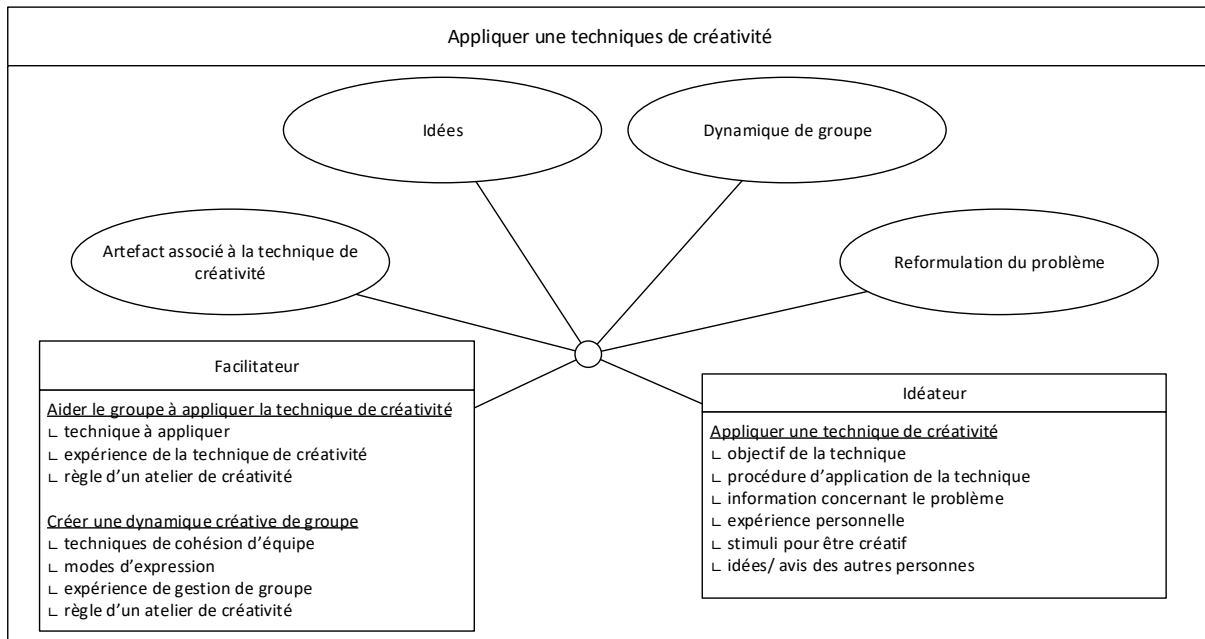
Appliquer une techniques de créativité

Idées

Dynamique de groupe

Artefact associé à la technique de créativité

Reformulation du problème

Facilitateur

Aider le groupe à appliquer la technique de créativité
∟ technique à appliquer
∟ expérience de la technique de créativité
∟ règle d'un atelier de créativité

Créer une dynamique créative de groupe
∟ techniques de cohésion d'équipe
∟ modes d'expression
∟ expérience de gestion de groupe
∟ règle d'un atelier de créativité

Idéateur

Appliquer une technique de créativité
∟ objectif de la technique
∟ procédure d'application de la technique
∟ information concernant le problème
∟ expérience personnelle
∟ stimuli pour être créatif
∟ idées/ avis des autres personnes